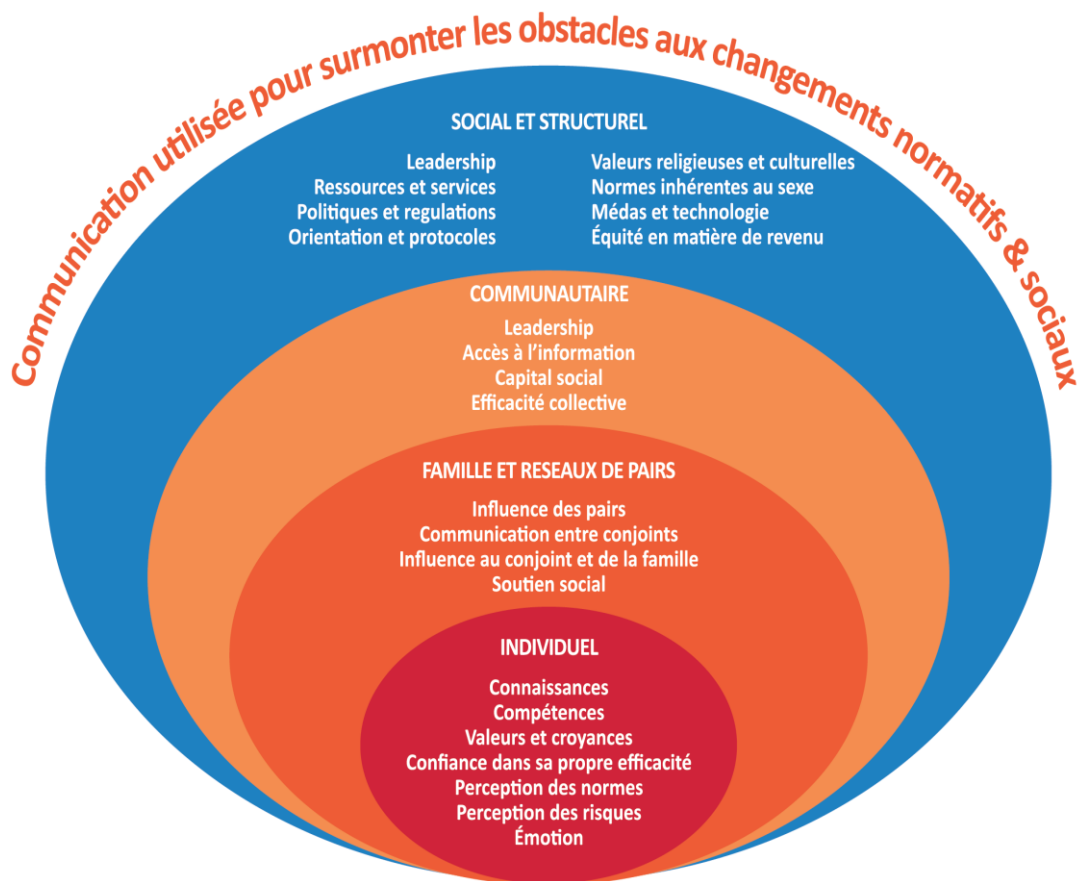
Communication utilisée pour surmonter les obstacles aux changements normatifs & sociaux

SOCIAL ET STRUCTUREL

Leadership
Ressources et services
Politiques et regulations
Orientation et protocoles

Valeurs religieuses et culturelles
Normes inhérentes au sexe
Médas et technologie
Équité en matière de revenu

COMMUNAUTAIRE

Leadership
Accès à l'information
Capital social
Efficacité collective

FAMILLE ET RESEAUX DE PAIRS

Influence des pairs
Communication entre conjoints
Influence au conjoint et de la famille
Soutien social

INDIVIDUEL

Connaissances
Compétences
Valeurs et croyances
Confiance dans sa propre efficacité
Perception des normes
Perception des risques
Émotion